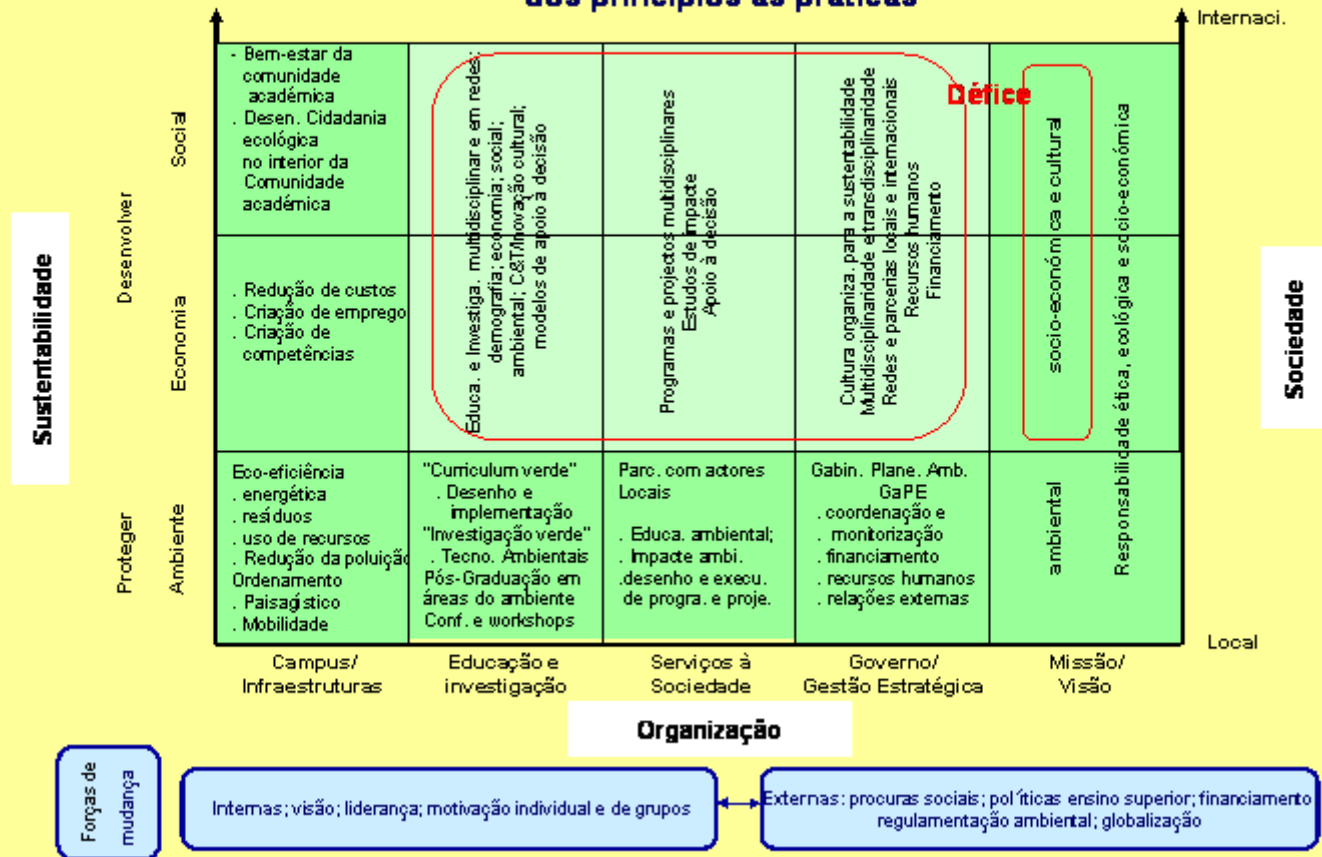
dos princípios às práticas

Internaci.

Sustentabilidade

Desenvolver

Social

Economia

Proteger

Ambiente

- Bem-estar da comunidade académica
. Desen. Cidadania ecológica no interior da Comunidade académica

. Redução de custos
. Criação de emprego
. Criação de competências

Eco-eficiência
. energética
. resíduos
. uso de recursos
. Redução da poluição
Ordenamento
. Paisagístico
. Mobilidade

Educa. e Investiga. multidisciplinar e em redes: demografia; economia; social; ambiental; C&T/Inovação cultural; modelos de apoio à decisão

"Curriculum verde"
. Desenho e implementação
"Investigação verde"
. Tecno. Ambientais
Pós-Graduação em áreas do ambiente
Conf. e workshops

Programas e projectos multidisciplinares
Estudos de impacte
Apoio à decisão

Parc. com actores Locais

. Educa. ambiental;
. Impacte ambi.
.desenho e execu. de progra. e proje.

Cultura organiza. para a sustentabilidade
Multidisciplinaridade e transdisciplinaridade
Redes e parcerias locais e internacionais
Recursos humanos
Financiamento

Défice

Gabin. Plane. Amb. GaPE
. coordenação e
. monitorização
. financiamento
. recursos humanos
. relações externas

socio-económica e cultural

ambiental

Responsabilidade ética, ecológica e socio-económica

Sociedade

Local

Campus/ Infraestruturas

Educação e investigação

Serviços à Sociedade

Governo/ Gestão Estratégica

Missão/ Visão

Organização

Forças de mudança

Internas; visão; liderança; motivação individual e de grupos

Externas: procuras sociais; pol íticas ensino superior; financiamento regulamentação ambiental; globalização